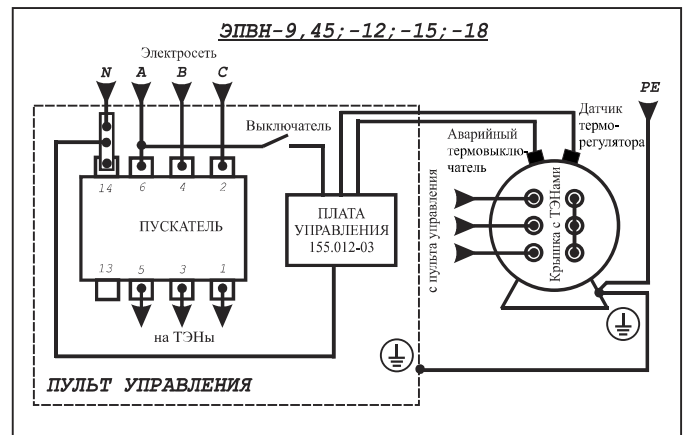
ЭПВН-9,45;-12;-15;-18

Электросеть

N A B C

PE

Выключатель

Аварийный термовыключатель

Датчик терморегулятора

14 6 4 2

ПУСКАТЕЛЬ

13 5 3 1

ПЛАТА УПРАВЛЕНИЯ 155.012-03

с пульта управления

Крышка с ТЭНами

на ТЭНы

ПУЛЬТ УПРАВЛЕНИЯ